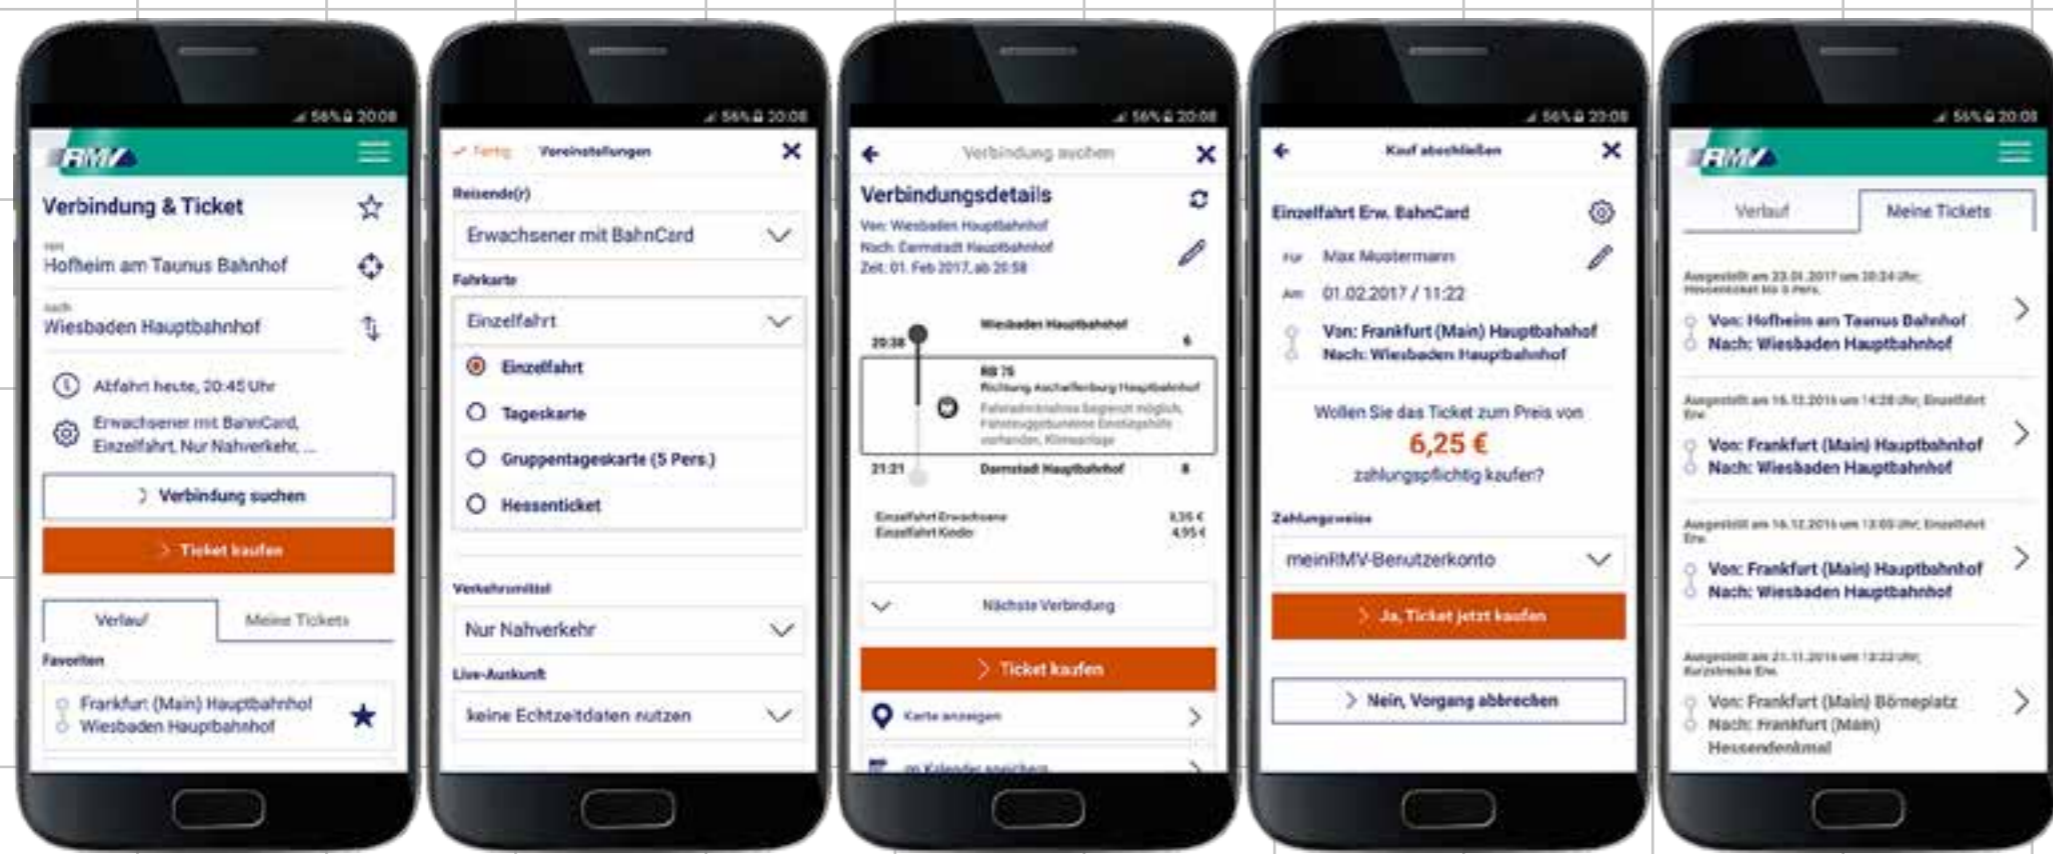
56% 20:08

RMV

Verbindung & Ticket

von
Hofheim am Taunus Bahnhof

nach
Wiesbaden Hauptbahnhof

Abfahrt heute, 20:45 Uhr

Erwachsener mit BahnCard, Einzelfahrt, Nur Nahverkehr, ...

Verbindung suchen

Ticket kaufen

Verlauf | Meine Tickets

Favoriten

Frankfurt (Main) Hauptbahnhof
Wiesbaden Hauptbahnhof

56% 20:08

Fertig Voreinstellungen

Reisende(r)

Erwachsener mit BahnCard

Fahrkarte

Einzelfahrt

Einzelfahrt

Tageskarte

Gruppentageskarte (5 Pers.)

Hessenticket

Verkehrsmittel

Nur Nahverkehr

Live-Auskunft

keine Echtzeitdaten nutzen

56% 20:08

Verbindung suchen

Verbindungsdetails

Von: Wiesbaden Hauptbahnhof
Nach: Darmstadt Hauptbahnhof
Zeit: 01. Feb 2017, ab 20:58

20:38 Wiesbaden Hauptbahnhof 6

RB 75
Richtung Aschaffenburg Hauptbahnhof
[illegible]

21:21 Darmstadt Hauptbahnhof 8

Einzelfahrt Erwachsene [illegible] €
Einzelfahrt Kinder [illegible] €

Nächste Verbindung

Ticket kaufen

Karte anzeigen

im Kalender speichern

56% 20:08

Kauf abschließen

Einzelfahrt Erw. BahnCard

Für Max Mustermann

Am 01.02.2017 / 11:22

Von: Frankfurt (Main) Hauptbahnhof
Nach: Wiesbaden Hauptbahnhof

Wollen Sie das Ticket zum Preis von
6,25 €
zahlungspflichtig kaufen?

Zahlungsweise

meinRMV-Benutzerkonto

Ja, Ticket jetzt kaufen

Nein, Vorgang abbrechen

56% 20:08

RMV

Verlauf | Meine Tickets

Ausgestellt am 23.01.2017 um 20:24 Uhr; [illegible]
Von: Hofheim am Taunus Bahnhof
Nach: Wiesbaden Hauptbahnhof

Ausgestellt am 16.12.2016 um 14:28 Uhr, Einzelfahrt Erw.
Von: Frankfurt (Main) Hauptbahnhof
Nach: Wiesbaden Hauptbahnhof

Ausgestellt am 16.12.2016 um 13:05 Uhr, Einzelfahrt Erw.
Von: Frankfurt (Main) Hauptbahnhof
Nach: Wiesbaden Hauptbahnhof

Ausgestellt am 21.11.2016 um 13:22 Uhr, Kurzstrecke Erw.
Von: Frankfurt (Main) Börneplatz
Nach: Frankfurt (Main) Hessendenkmal